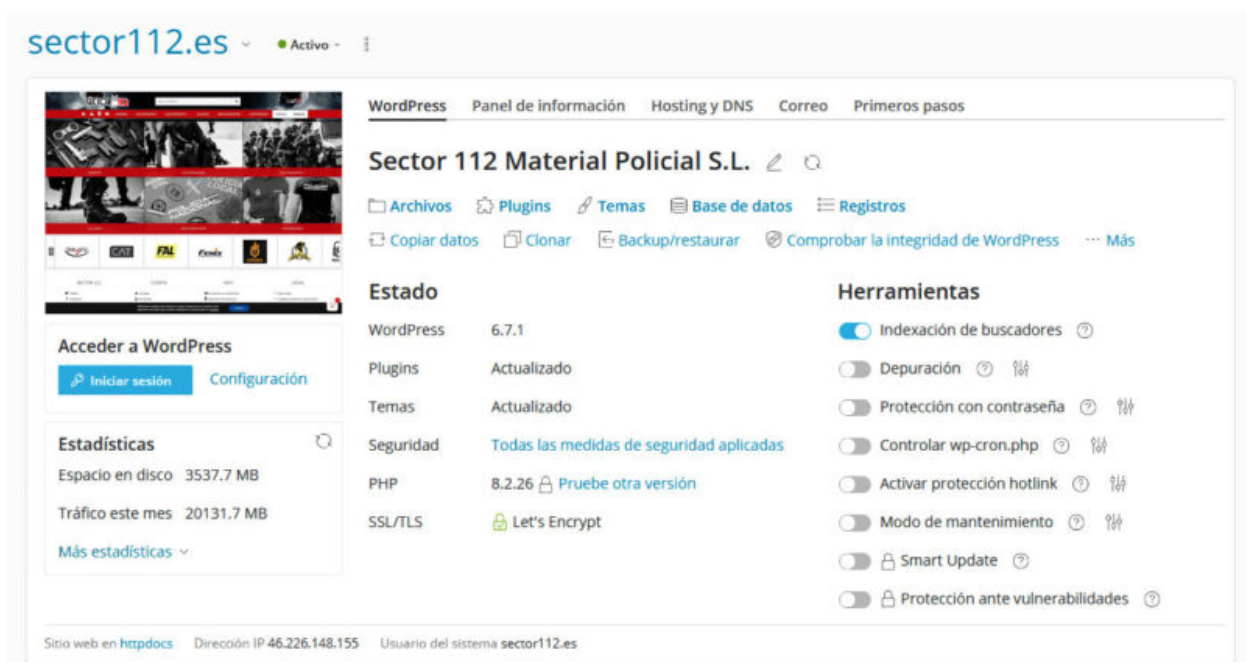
sector112.es ˅ • Activo ˅

WordPress Panel de información Hosting y DNS Correo Primeros pasos

Sector 112 Material Policial S.L.

Archivos Plugins Temas Base de datos Registros

Copiar datos Clonar Backup/restaurar Comprobar la integridad de WordPress ··· Más

Acceder a WordPress

Iniciar sesión Configuración

Estadísticas

Espacio en disco 3537.7 MB

Tráfico este mes 20131.7 MB

Más estadísticas ˅

Estado

| | |
|---|---|
| WordPress | 6.7.1 |
| Plugins | Actualizado |
| Temas | Actualizado |
| Seguridad | Todas las medidas de seguridad aplicadas |
| PHP | 8.2.26 Pruebe otra versión |
| SSL/TLS | Let's Encrypt |

Herramientas

Indexación de buscadores

Depuración

Protección con contraseña

Controlar wp-cron.php

Activar protección hotlink

Modo de mantenimiento

Smart Update

Protección ante vulnerabilidades

Sitio web en httpdocs Dirección IP 46.226.148.155 Usuario del sistema sector112.es